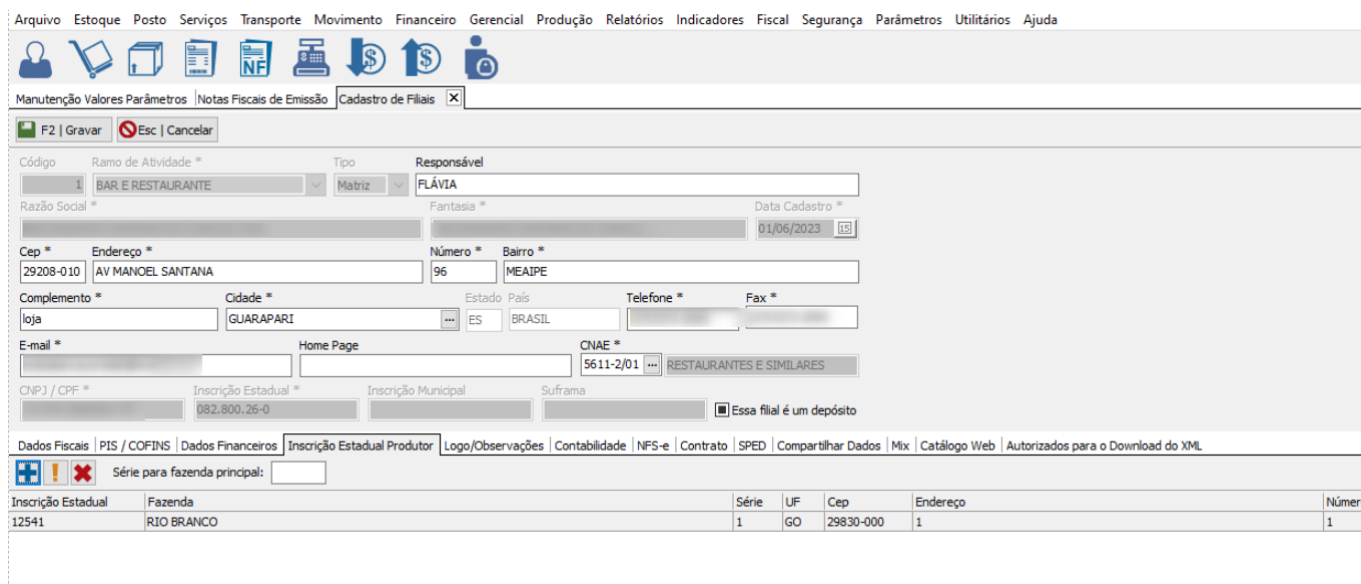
Arquivo Estoque Posto Serviços Transporte Movimento Financeiro Gerencial Produção Relatórios Indicadores Fiscal Segurança Parâmetros Utilitários Ajuda

NF

Manutenção Valores Parâmetros | Notas Fiscais de Emissão | Cadastro de Filiais

F2 | Gravar
Esc | Cancelar

Código: 1
Ramo de Atividade *: BAR E RESTAURANTE
Tipo: Matriz
Responsável: FLÁVIA
Razão Social *: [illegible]
Fantasia *: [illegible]
Data Cadastro *: 01/06/2023
Cep *: 29208-010
Endereço *: AV MANOEL SANTANA
Número *: 96
Bairro *: MEAIPE
Complemento *: loja
Cidade *: GUARAPARI
Estado: ES
País: BRASIL
Telefone *: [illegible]
Fax *: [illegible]
E-mail *: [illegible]
Home Page
CNAE *: 5611-2/01 RESTAURANTES E SIMILARES
CNPJ / CPF *: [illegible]
Inscrição Estadual *: 082.800.26-0
Inscrição Municipal
Suframa
Essa filial é um depósito

Dados Fiscais | PIS / COFINS | Dados Financeiros | Inscrição Estadual Produtor | Logo/Observações | Contabilidade | NFS-e | Contrato | SPED | Compartilhar Dados | Mix | Catálogo Web | Autorizados para o Download do XML

Série para fazenda principal:

| Inscrição Estadual | Fazenda | Série | UF | Cep | Endereço | Númer |
|---|---|---|---|---|---|---|
| 12541 | RIO BRANCO | 1 | GO | 29830-000 | 1 | 1 |